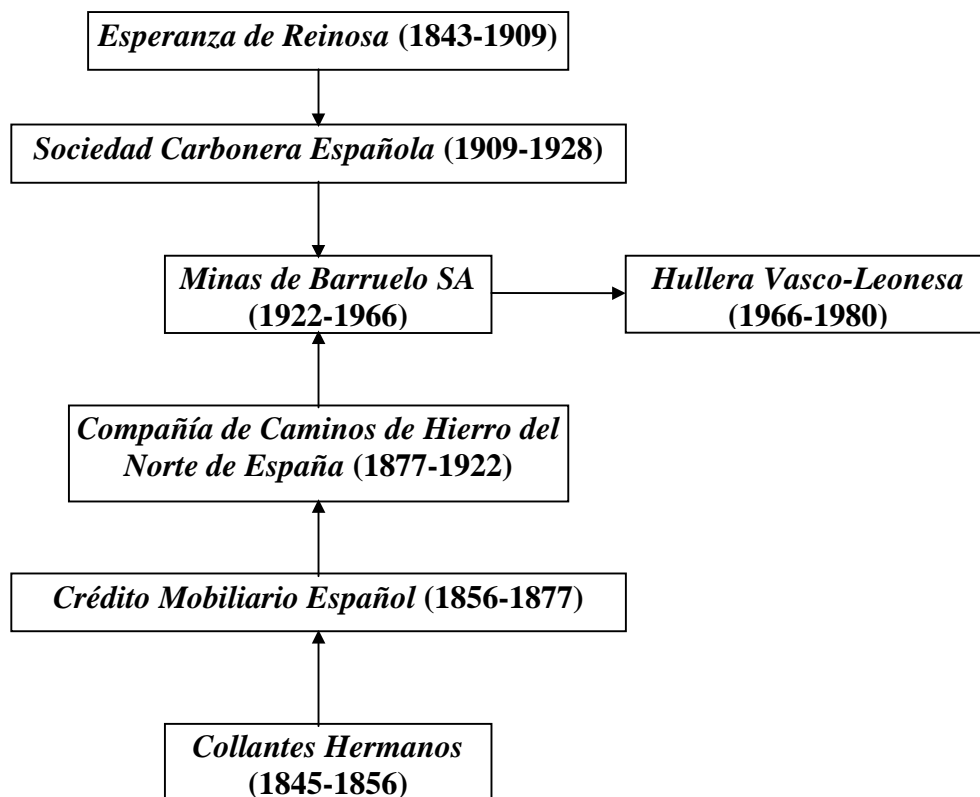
Esperanza de Reinosa (1843-1909)

Sociedad Carbonera Española (1909-1928)

Minas de Barruelo SA (1922-1966)

Hullera Vasco-Leonesa (1966-1980)

Compañía de Caminos de Hierro del Norte de España (1877-1922)

Crédito Mobiliario Español (1856-1877)

Collantes Hermanos (1845-1856)